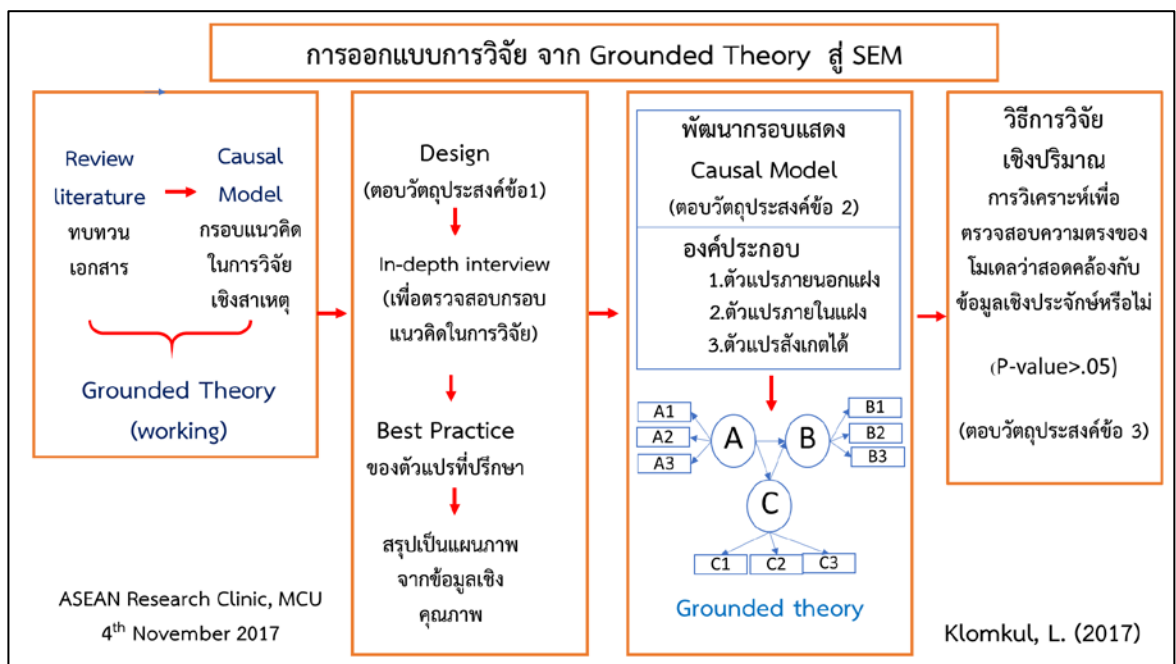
การออกแบบการวิจัย จาก Grounded Theory สู่ SEM

Review literature ทบทวนเอกสาร

Causal Model กรอบแนวคิดในการวิจัยเชิงสาเหตุ

Grounded Theory (working)

Design (ตอบวัตถุประสงค์ข้อ1)

In-depth interview (เพื่อตรวจสอบกรอบแนวคิดในการวิจัย)

Best Practice ของตัวแปรที่ปรึกษา

สรุปเป็นแผนภาพจากข้อมูลเชิงคุณภาพ

พัฒนากรอบแสดง Causal Model (ตอบวัตถุประสงค์ข้อ 2)

องค์ประกอบ
1.ตัวแปรภายนอกแฝง
2.ตัวแปรภายในแฝง
3.ตัวแปรสังเกตได้

A1
A2
A3
A
B
B1
B2
B3
C
C1
C2
C3

Grounded theory

วิธีการวิจัยเชิงปริมาณ

การวิเคราะห์เพื่อตรวจสอบความตรงของโมเดลว่าสอดคล้องกับข้อมูลเชิงประจักษ์หรือไม่

(P-value>.05)

(ตอบวัตถุประสงค์ข้อ 3)

ASEAN Research Clinic, MCU
4$^{th}$ November 2017

Klomkul, L. (2017)